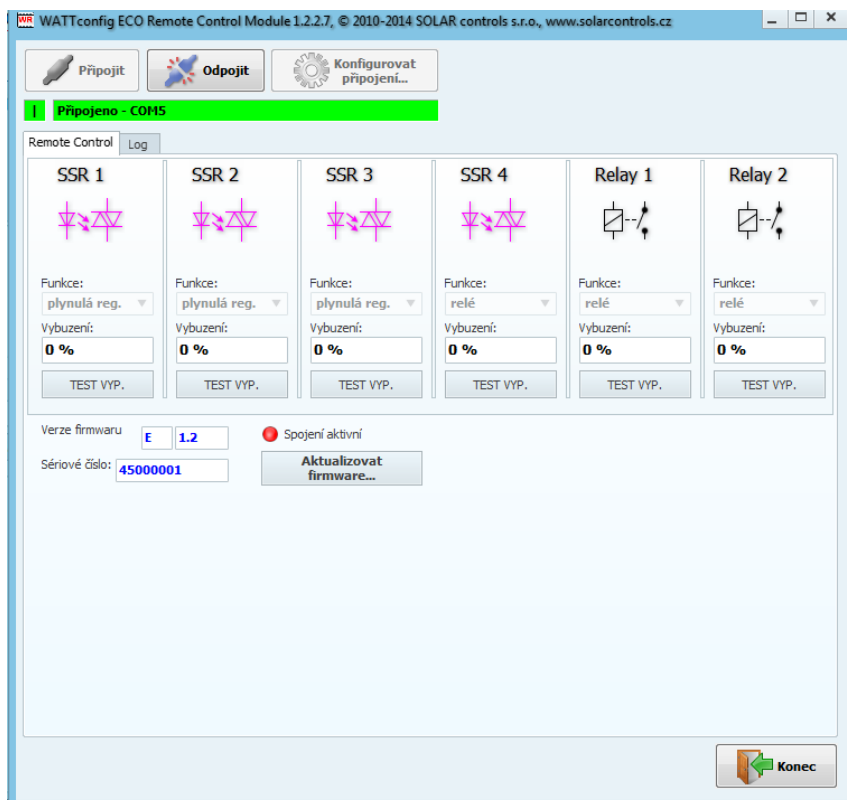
WR WATTconfig ECO Remote Control Module 1.2.2.7, © 2010-2014 SOLAR controls s.r.o., www.solarcontrols.cz

Připojit

Odpojit

Konfigurovat připojení...

Připojeno - COM5

Remote Control

Log

SSR 1

Funkce:

plynulá reg.

Vybuzení:

0 %

TEST VYP.

SSR 2

Funkce:

plynulá reg.

Vybuzení:

0 %

TEST VYP.

SSR 3

Funkce:

plynulá reg.

Vybuzení:

0 %

TEST VYP.

SSR 4

Funkce:

relé

Vybuzení:

0 %

TEST VYP.

Relay 1

Funkce:

relé

Vybuzení:

0 %

TEST VYP.

Relay 2

Funkce:

relé

Vybuzení:

0 %

TEST VYP.

Verze firmwaru E 1.2

Sériové číslo: 45000001

Spojení aktivní

Aktualizovat firmware...

Konec